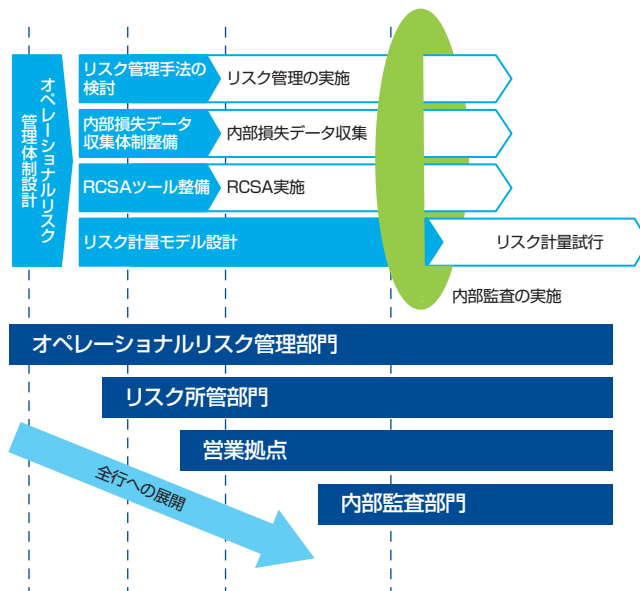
オペレーショナルリスク管理体制設計

リスク管理手法の検討
リスク管理の実施

内部損失データ収集体制整備
内部損失データ収集

RCSAツール整備
RCSA実施

リスク計量モデル設計
リスク計量試行

内部監査の実施

オペレーショナルリスク管理部門
リスク所管部門
営業拠点
内部監査部門

全行への展開